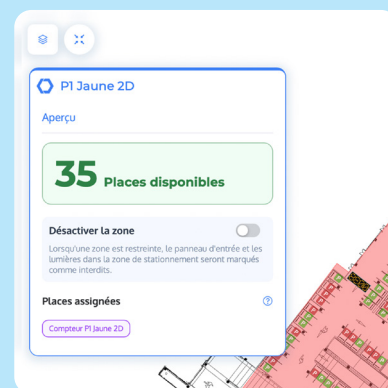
P1 Jaune 2D

Aperçu

35 Places disponibles

Désactiver la zone

Lorsqu'une zone est restreinte, le panneau d'entrée et les lumières dans la zone de stationnement seront marqués comme interdits.

Places assignées

?

Compteur P1 Jaune 2D